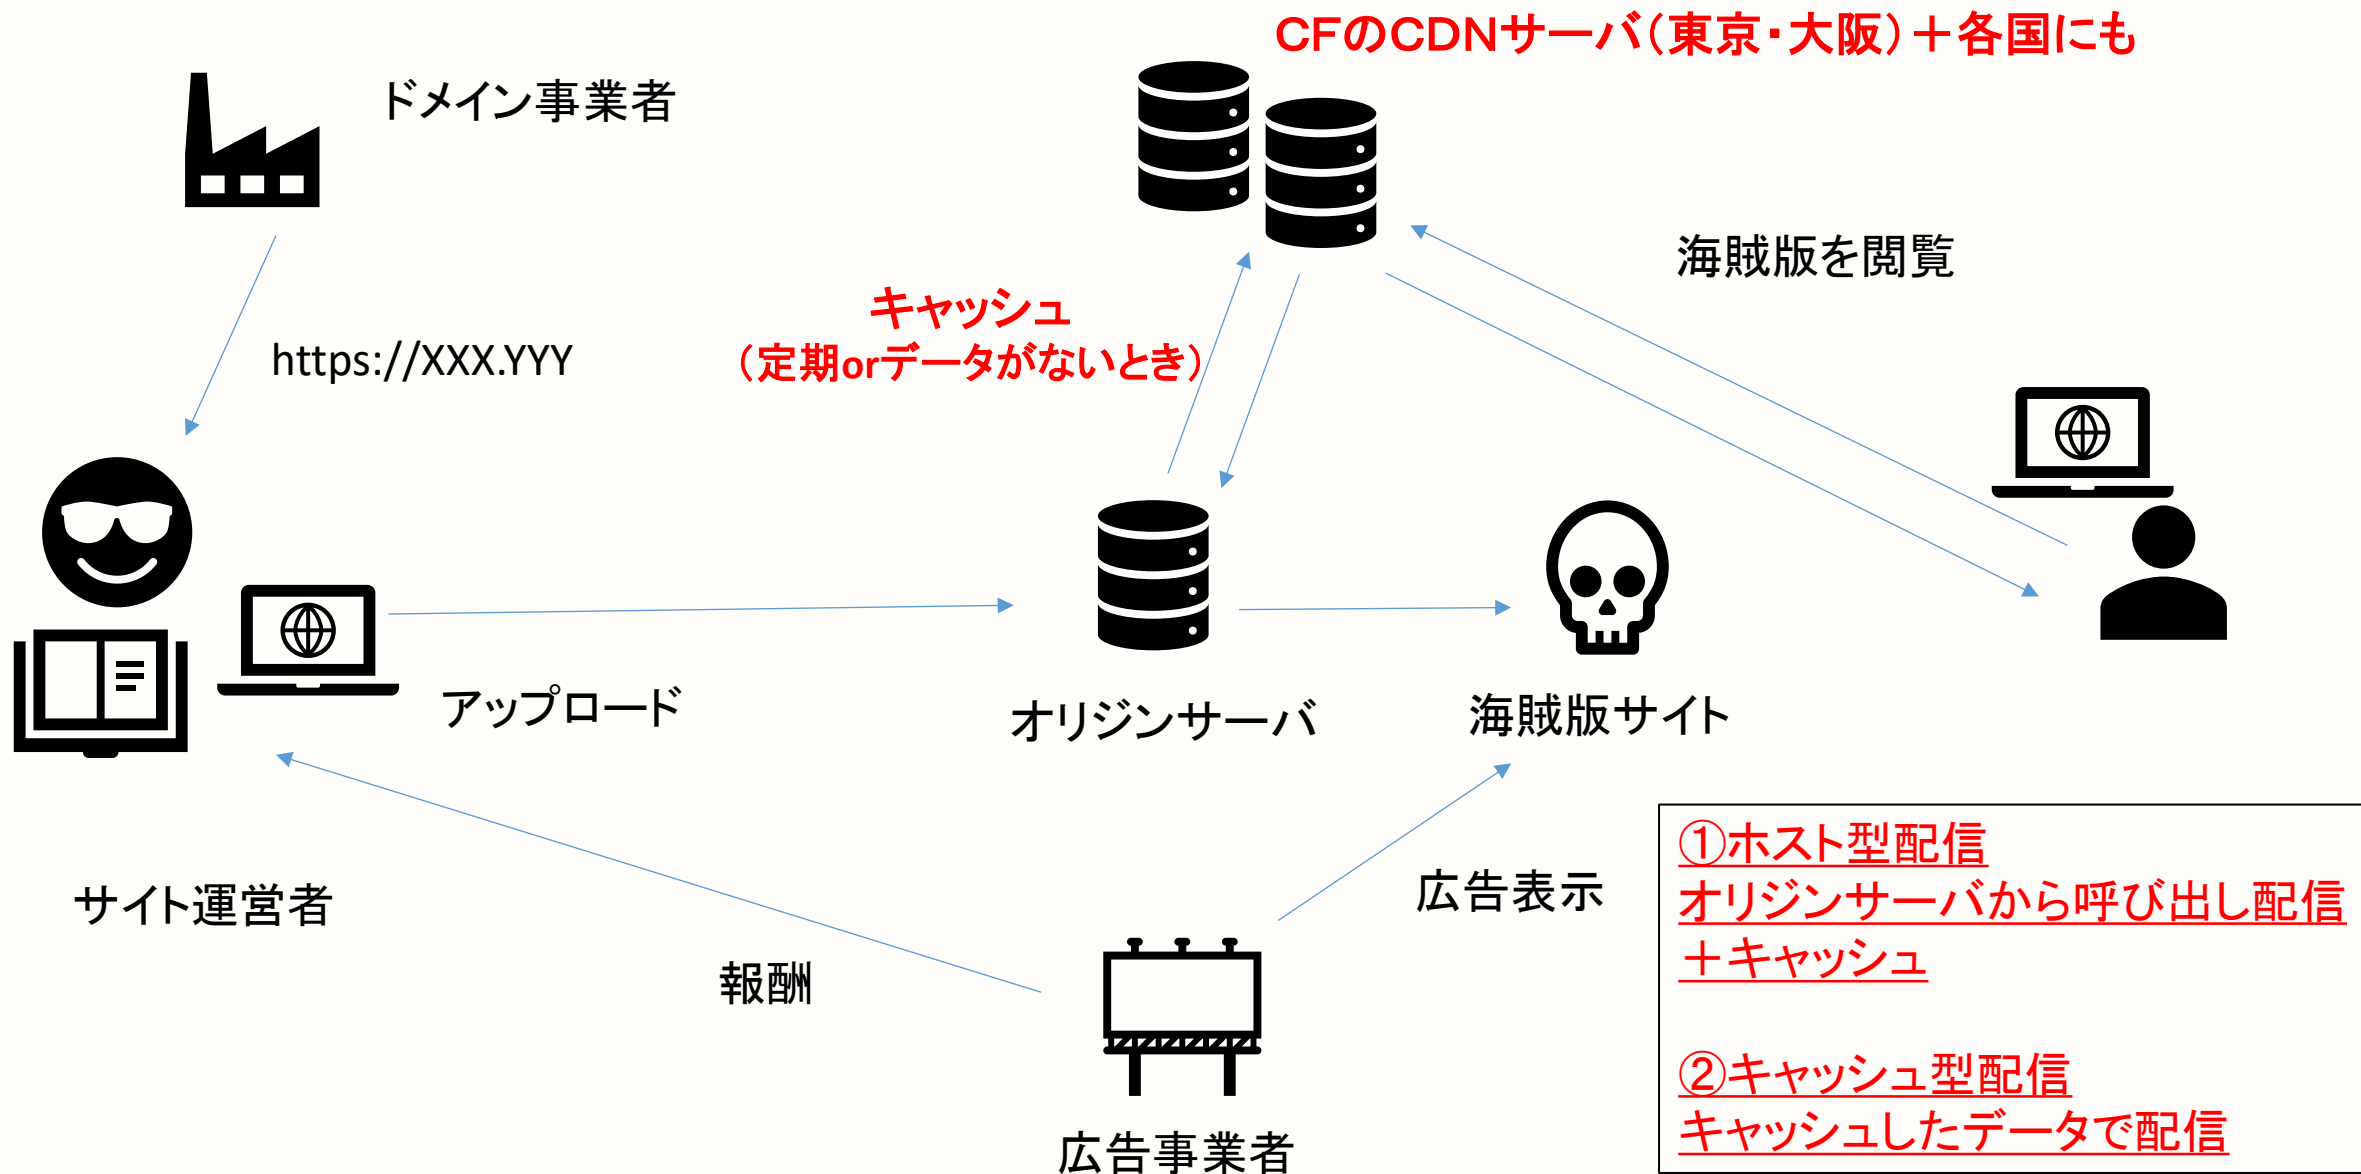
CFのCDNサーバ（東京・大阪）＋各国にも

ドメイン事業者

海賊版を閲覧

キャッシュ
（定期orデータがないとき）

https://XXX.YYY

アップロード

オリジンサーバ

海賊版サイト

サイト運営者

広告表示

報酬

広告事業者

①ホスト型配信
オリジンサーバから呼び出し配信
＋キャッシュ

②キャッシュ型配信
キャッシュしたデータで配信